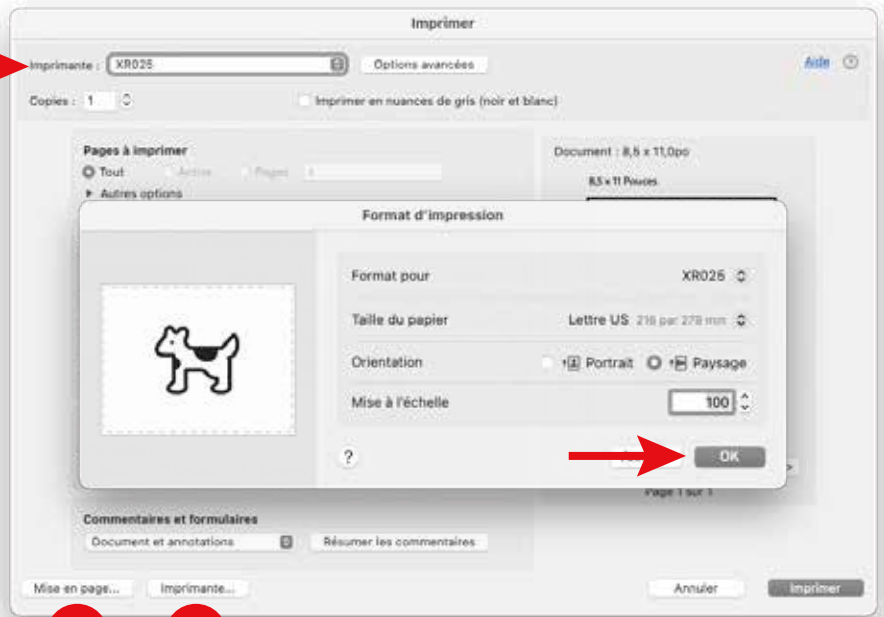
Imprimer

Imprimante : XR025

Options avancées

Aide

Copies : 1

Imprimer en nuances de gris (noir et blanc)

Pages à imprimer

Tout

Active

Pages 1

Autres options

Document : 8,5 x 11,0po

8,5 x 11 Pouces

Format d'impression

Format pour XR025

Taille du papier Lettre US 216 par 279 mm

Orientation Portrait Paysage

Mise à l'échelle 100

?

OK

Page 1 sur 1

Commentaires et formulaires

Document et annotations

Résumer les commentaires

Mise en page...

Imprimante...

Annuler

Imprimer